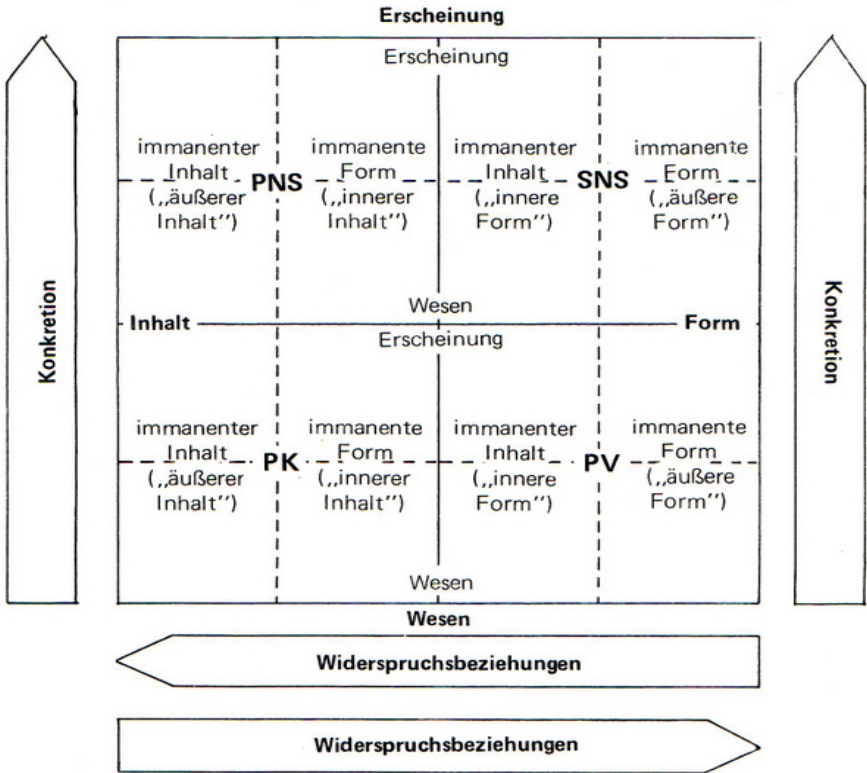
Erscheinung

Konkretion

Erscheinung

immanenter Inhalt („äußerer Inhalt")

PNS

immanente Form („innerer Inhalt")

immanenter Inhalt („innere Form")

SNS

immanente Form („äußere Form")

Wesen

Inhalt

Form

Erscheinung

immanenter Inhalt („äußerer Inhalt")

PK

immanente Form („innerer Inhalt")

immanenter Inhalt („innere Form")

PV

immanente Form („äußere Form")

Wesen

Wesen

Konkretion

Widerspruchsbeziehungen

Widerspruchsbeziehungen